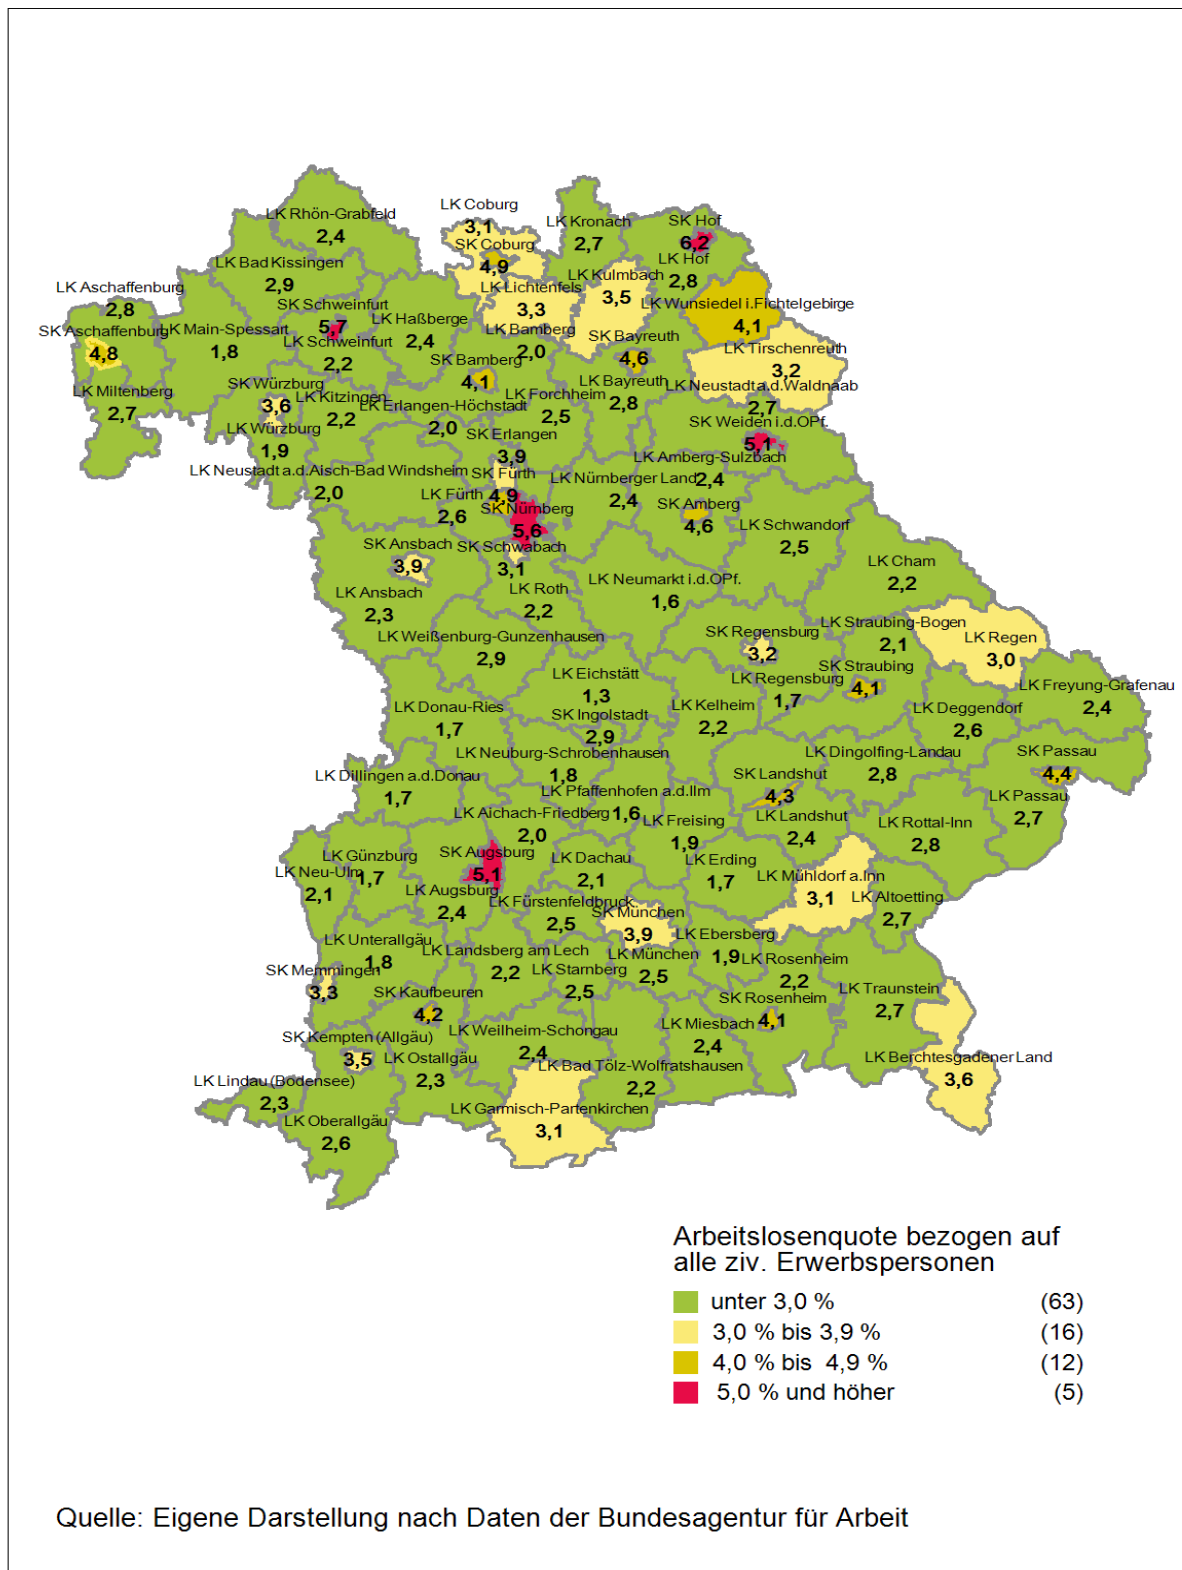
LK Rhön-Grabfeld
2,4
LK Coburg
3,1
SK Coburg
4,9
LK Kronach
2,7
SK Hof
6,2
LK Hof
2,8
LK Bad Kissingen
2,9
LK Aschaffenburg
2,8
SK Aschaffenburg
4,8
LK Main-Spessart
1,8
SK Schweinfurt
5,7
LK Schweinfurt
2,2
LK Haßberge
2,4
LK Lichtenfels
3,3
LK Kulmbach
3,5
LK Wunsiedel i.Fichtelgebirge
4,1
LK Bamberg
2,0
SK Bamberg
4,1
SK Bayreuth
4,6
LK Tirschenreuth
3,2
LK Bayreuth
2,8
LK Neustadt a.d.Waldnaab
2,7
LK Miltenberg
2,7
SK Würzburg
3,6
LK Kitzingen
2,2
LK Erlangen-Höchstadt
2,0
LK Forchheim
2,5
SK Erlangen
3,9
SK Weiden i.d.OPf.
5,1
LK Würzburg
1,9
LK Neustadt a.d.Aisch-Bad Windsheim
2,0
SK Fürth
4,9
LK Amberg-Sulzbach
LK Nürnberger Land
2,4
2,4
LK Fürth
2,6
SK Nürnberg
5,6
SK Amberg
4,6
LK Schwandorf
2,5
SK Ansbach
3,9
SK Schwabach
3,1
LK Ansbach
2,3
LK Roth
2,2
LK Neumarkt i.d.OPf.
1,6
LK Cham
2,2
LK Weißenburg-Gunzenhausen
2,9
SK Regensburg
3,2
LK Straubing-Bogen
2,1
LK Regen
3,0
SK Straubing
4,1
LK Regensburg
1,7
LK Eichstätt
1,3
LK Freyung-Grafenau
2,4
LK Donau-Ries
1,7
SK Ingolstadt
2,9
LK Kelheim
2,2
LK Deggendorf
2,6
LK Neuburg-Schrobenhausen
1,8
LK Dingolfing-Landau
2,8
SK Passau
4,4
LK Dillingen a.d.Donau
1,7
SK Landshut
4,3
LK Passau
2,7
LK Pfaffenhofen a.d.Ilm
LK Aichach-Friedberg
1,6
2,0
LK Freising
1,9
LK Landshut
2,4
LK Rottal-Inn
2,8
LK Günzburg
SK Augsburg
5,1
LK Dachau
2,1
LK Erding
1,7
LK Neu-Ulm
1,7
2,1
LK Augsburg
2,4
LK Mühldorf a.Inn
3,1
LK Altoetting
2,7
LK Fürstenfeldbruck
2,5
SK München
3,9
LK Unterallgäu
1,8
LK Landsberg am Lech
2,2
LK Ebersberg
LK München
2,5
1,9
LK Rosenheim
2,2
SK Memmingen
3,3
LK Starnberg
2,5
SK Kaufbeuren
4,2
SK Rosenheim
4,1
LK Traunstein
2,7
SK Kempten (Allgäu)
3,5
LK Weilheim-Schongau
2,4
LK Miesbach
2,4
LK Ostallgäu
2,3
LK Bad Tölz-Wolfratshausen
2,2
LK Berchtesgadener Land
3,6
LK Lindau (Bodensee)
2,3
LK Oberallgäu
2,6
LK Garmisch-Partenkirchen
3,1

Arbeitslosenquote bezogen auf alle ziv. Erwerbspersonen
unter 3,0 % (63)
3,0 % bis 3,9 % (16)
4,0 % bis 4,9 % (12)
5,0 % und höher (5)

Quelle: Eigene Darstellung nach Daten der Bundesagentur für Arbeit